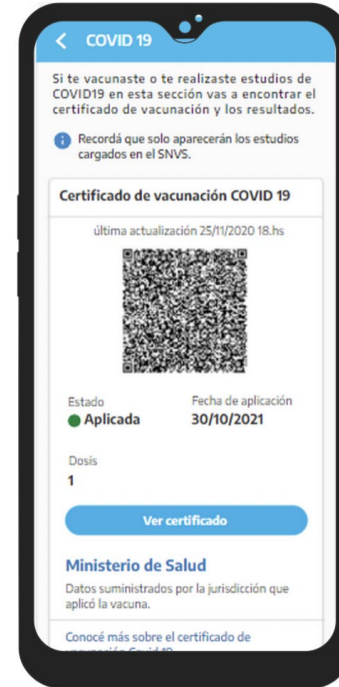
COVID 19

Si te vacunaste o te realizaste estudios de COVID19 en esta sección vas a encontrar el certificado de vacunación y los resultados.

Recordá que solo aparecerán los estudios cargados en el SNVS.

Certificado de vacunación COVID 19

última actualización 25/11/2020 18.hs

Estado
Aplicada

Fecha de aplicación
30/10/2021

Dosis
1

Ver certificado

Ministerio de Salud

Datos suministrados por la jurisdicción que aplicó la vacuna.

Conocé más sobre el certificado de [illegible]